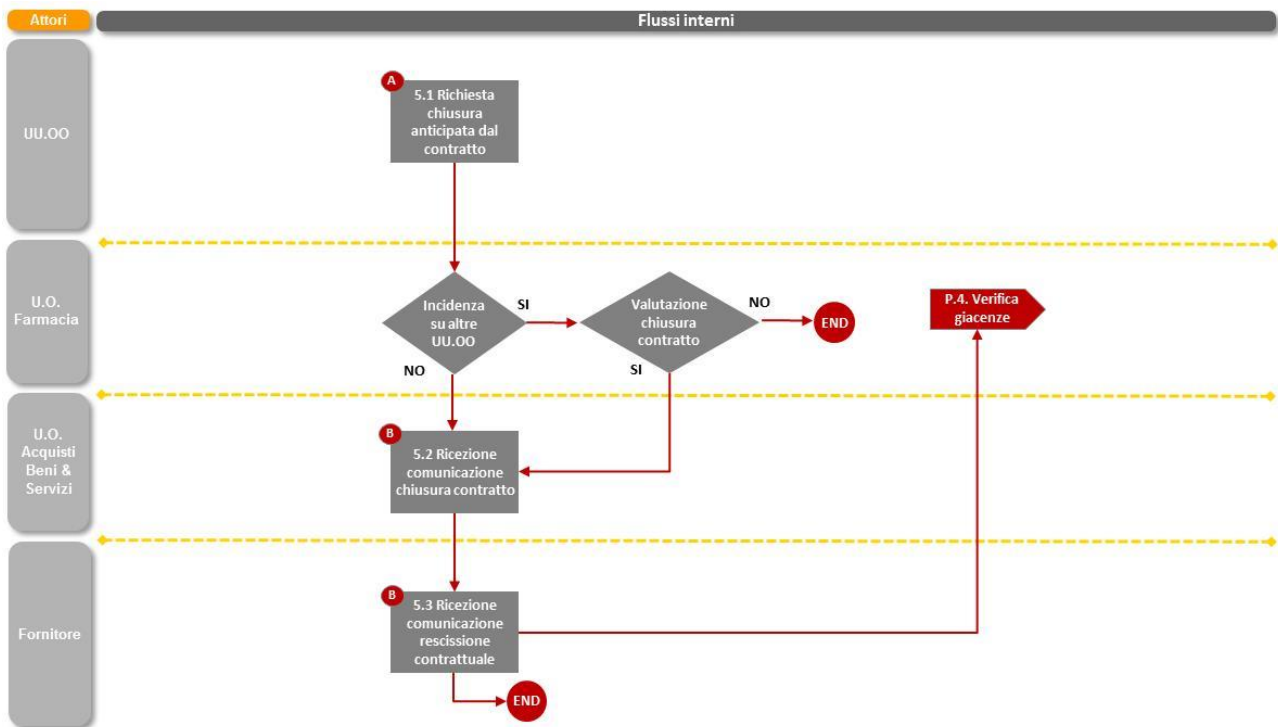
Attori

Flussi interni

UU.OO

A

5.1 Richiesta chiusura anticipata dal contratto

U.O. Farmacia

Incidenza su altre UU.OO

SI

Valutazione chiusura contratto

NO

END

P.4. Verifica giacenze

NO

SI

U.O. Acquisti Beni & Servizi

B

5.2 Ricezione comunicazione chiusura contratto

Fornitore

B

5.3 Ricezione comunicazione rescissione contrattuale

END